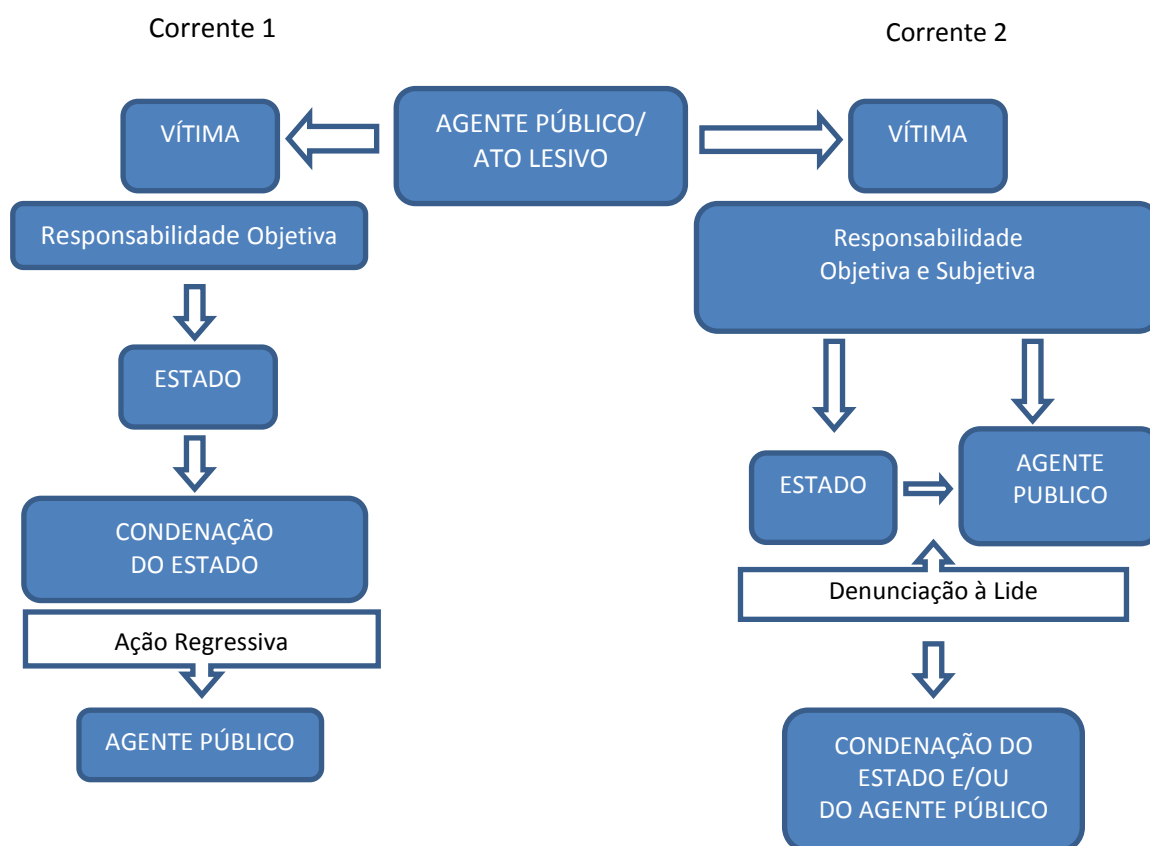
Corrente 1

Corrente 2

AGENTE PÚBLICO/
ATO LESIVO

VÍTIMA

Responsabilidade Objetiva

ESTADO

CONDENAÇÃO
DO ESTADO

Ação Regressiva

AGENTE PÚBLICO

VÍTIMA

Responsabilidade
Objetiva e Subjetiva

ESTADO

AGENTE
PUBLICO

Denunciação à Lide

CONDENAÇÃO DO
ESTADO E/OU
DO AGENTE PÚBLICO